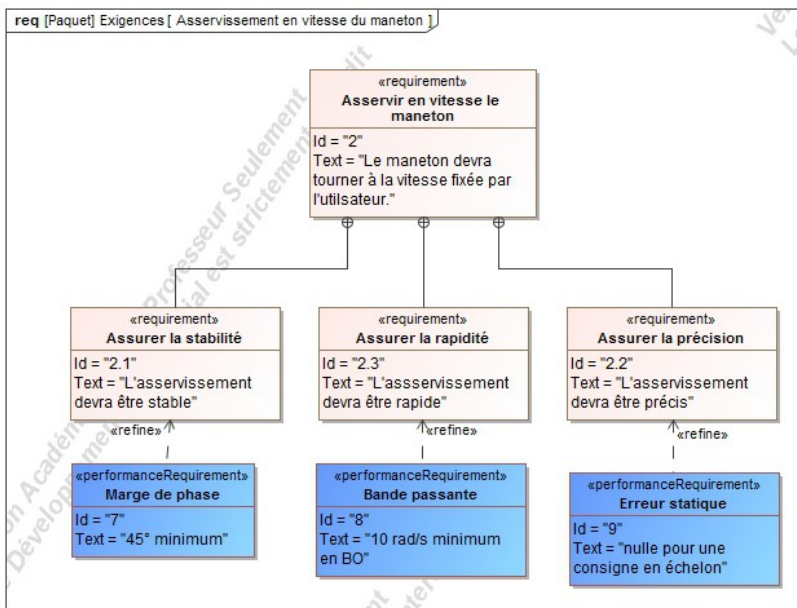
req [Paquet] Exigences [ Asservissement en vitesse du maneton ]

«requirement»
Asservir en vitesse le maneton
Id = "2"
Text = "Le maneton devra tourner à la vitesse fixée par l'utilsateur."

«requirement»
Assurer la stabilité
Id = "2.1"
Text = "L'asservissement devra être stable"

«requirement»
Assurer la rapidité
Id = "2.3"
Text = "L'assservissement devra être rapide"

«requirement»
Assurer la précision
Id = "2.2"
Text = "L'asservissement devra être précis"

«refine»

«refine»

«refine»

«performanceRequirement»
Marge de phase
Id = "7"
Text = "45° minimum"

«performanceRequirement»
Bande passante
Id = "8"
Text = "10 rad/s minimum en BO"

«performanceRequirement»
Erreur statique
Id = "9"
Text = "nulle pour une consigne en échelon"

Version Professeur Seulement
Usage commercial est strictement interdit
Version Académique
Développement non commercial